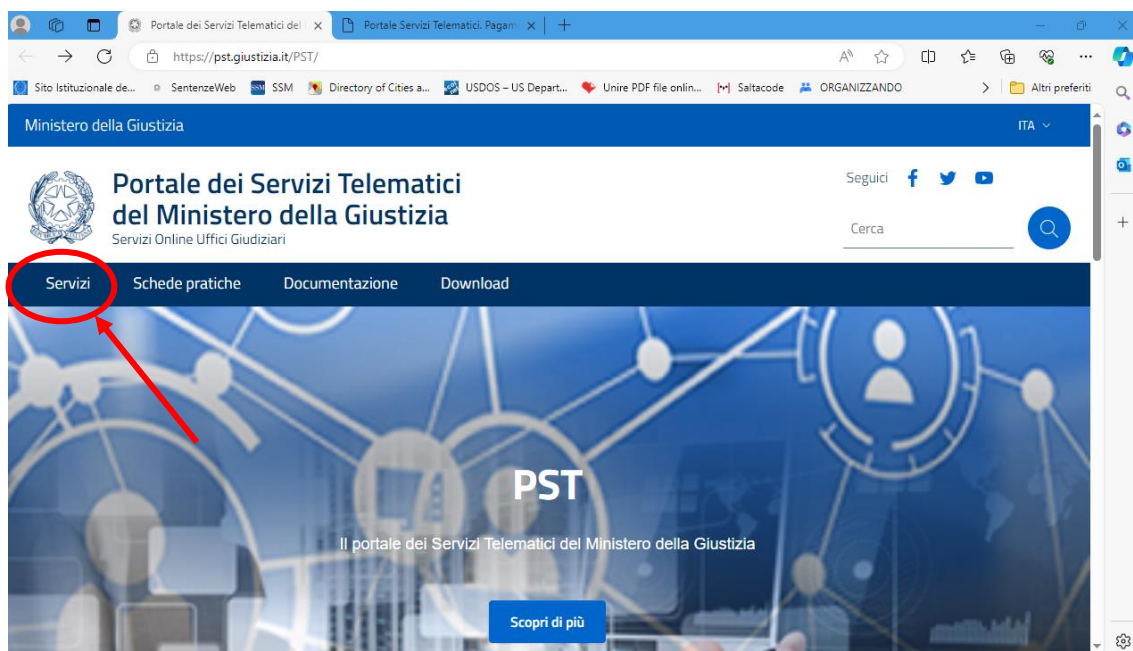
Portale dei Servizi Telematici del
Portale Servizi Telematici. Pagam
https://pst.giustizia.it/PST/

Sito Istituzionale de... SentenzeWeb SSM Directory of Cities a... USDOS – US Depart... Unire PDF file onlin... Saltacode ORGANIZZANDO
Altri preferiti

Ministero della Giustizia
ITA

Portale dei Servizi Telematici del Ministero della Giustizia
Servizi Online Uffici Giudiziari

Seguici

Cerca

Servizi
Schede pratiche
Documentazione
Download

PST

Il portale dei Servizi Telematici del Ministero della Giustizia

Scopri di più